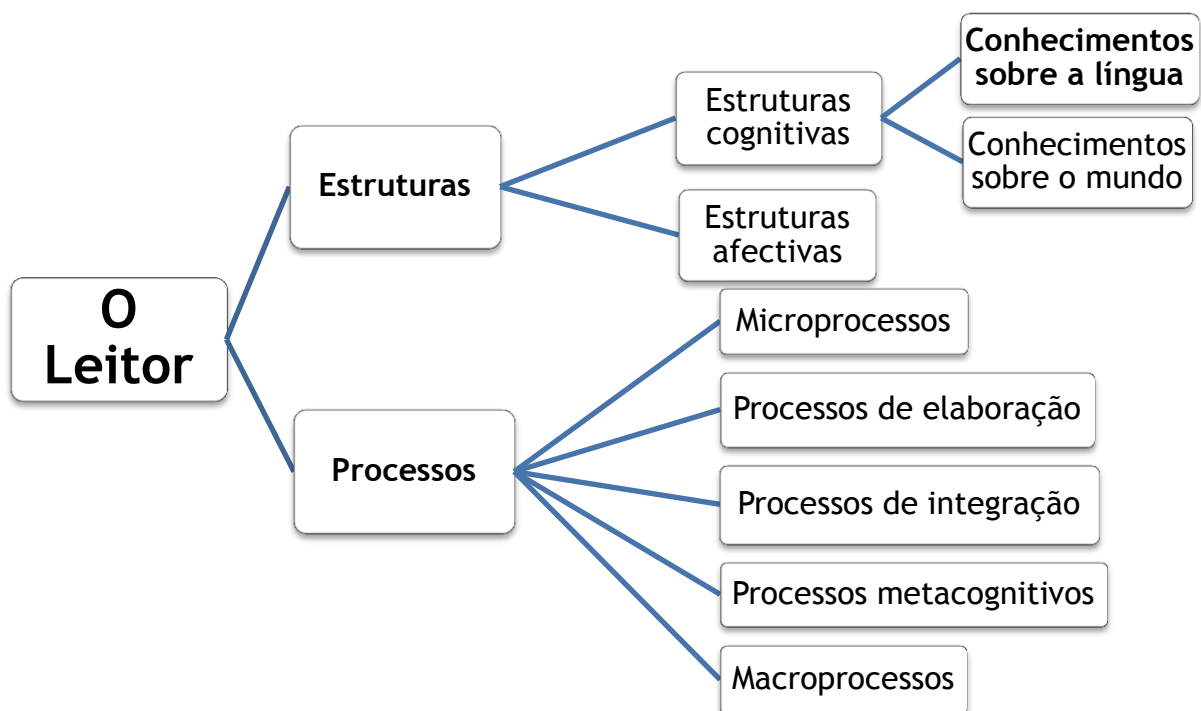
O Leitor

Estruturas

Estruturas cognitivas

Conhecimentos sobre a língua

Conhecimentos sobre o mundo

Estruturas afectivas

Processos

Microprocessos

Processos de elaboração

Processos de integração

Processos metacognitivos

Macroprocessos